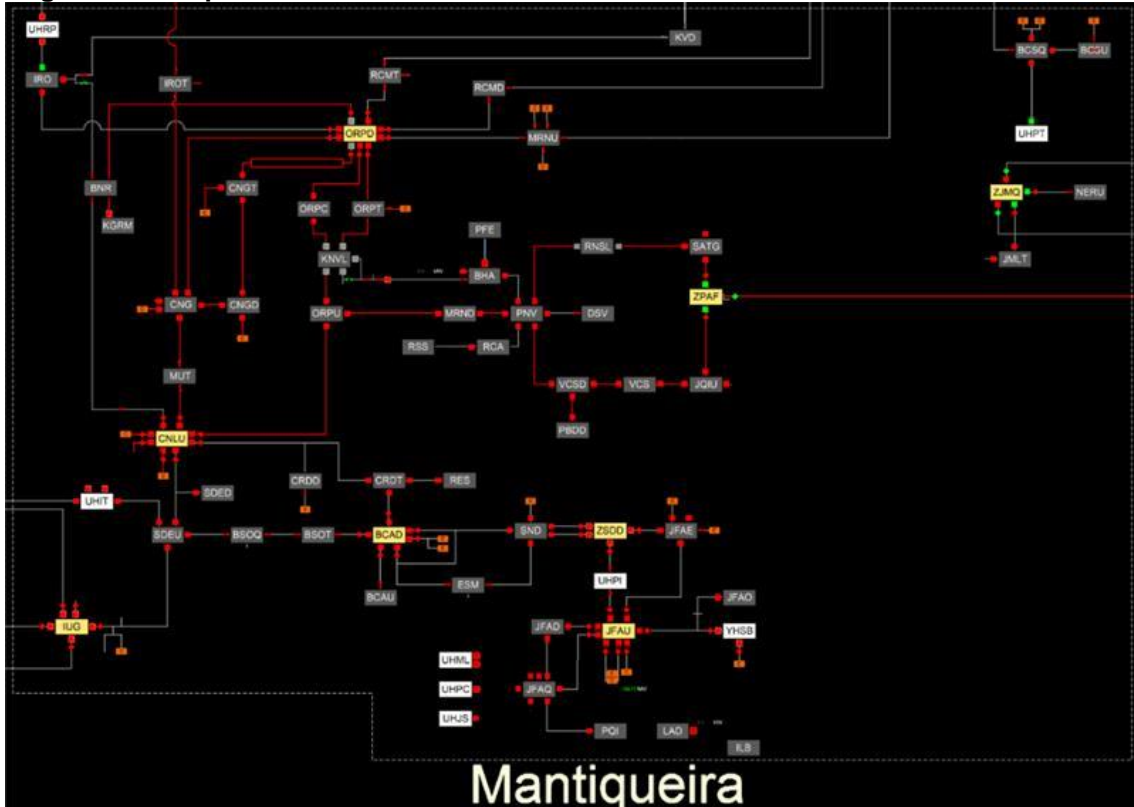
UHRP
KVD
BCSQ
BCCU
IRO
IROT
RCMT
RCMD
ORPD
MRNU
UHPT
ZJMQ
NERU
BNR
CNGT
KGRM
ORPC
ORPT
PFE
RNSL
SATG
JMLT
KNVL
BHA
ZPAF
CNG
CNGD
ORPU
MRNO
PNV
DSV
RSS
RCA
MUT
VCSD
VCS
JQIU
PBDD
CNLU
CRDO
CRDT
RES
SDED
UHIT
SDEU
BSOQ
BSOT
BCAD
SND
ZSDD
JFAE
BCAU
ESM
UHPI
JFAO
IUG
JFAD
JFAU
YHSB
UHML
UHPC
JFAQ
UHJS
POI
LAD
ILB
Mantiqueira